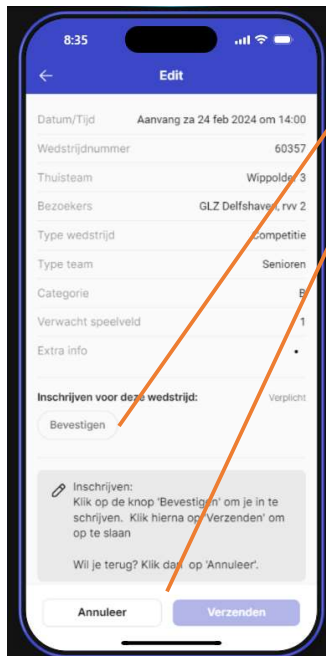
8:35

Edit

| | |
|---|---|
| Datum/Tijd | Aanvang za 24 feb 2024 om 14:00 |
| Wedstrijdnummer | 60357 |
| Thuisteam | Wippolder 3 |
| Bezoekers | GLZ Delfshaven, rvv 2 |
| Type wedstrijd | Competitie |
| Type team | Senioren |
| Categorie | B |
| Verwacht speelveld | 1 |
| Extra info | • |

Inschrijven voor deze wedstrijd: Verplicht

Bevestigen

Inschrijven:
Klik op de knop 'Bevestigen' om je in te schrijven. Klik hierna op 'Verzenden' om op te slaan

Wil je terug? Klik dan op 'Annuleer'.

Annuleer Verzenden